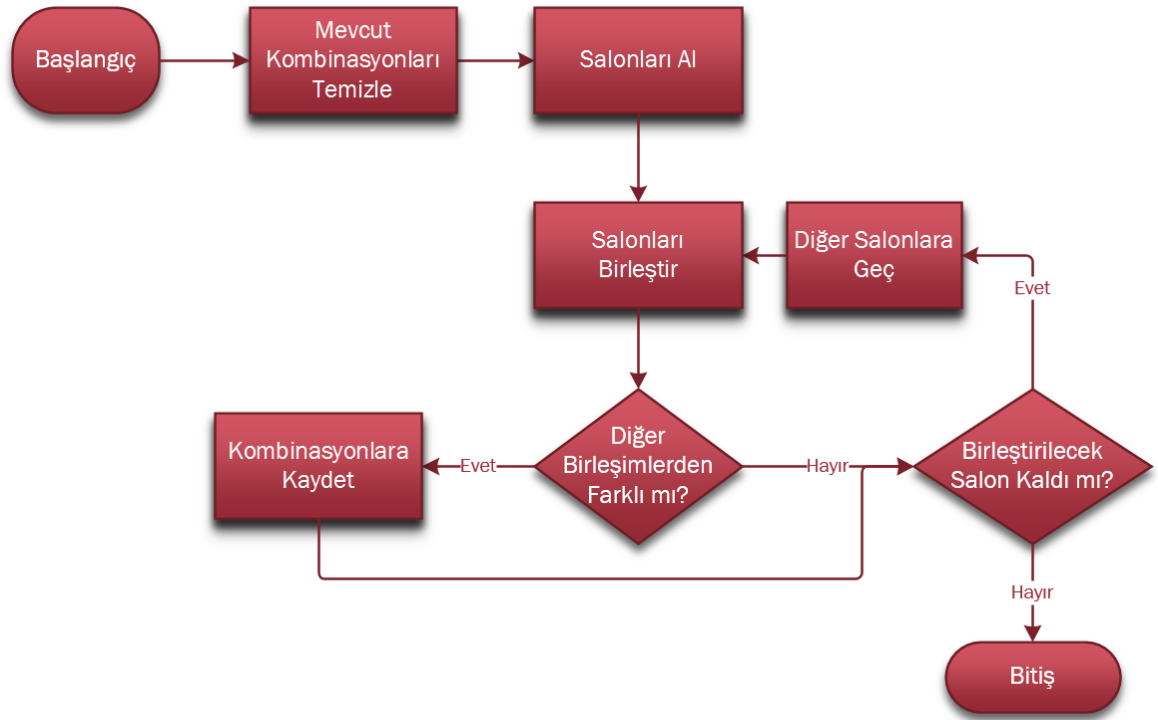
Başlangıç

Mevcut Kombinasyonları Temizle

Salonları Al

Salonları Birleştir

Diğer Salonlara Geç

Evet

Kombinasyonlara Kaydet

Evet

Diğer Birleşimlerden Farklı mı?

Hayır

Birleştirilecek Salon Kaldı mı?

Hayır

Bitiş